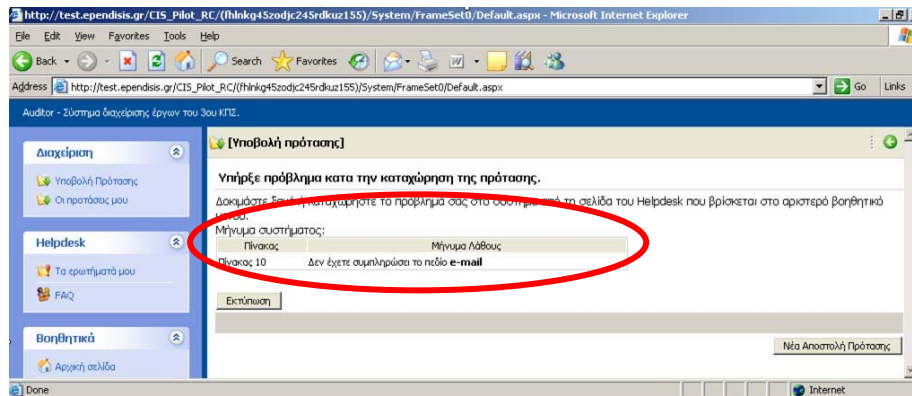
http://test.ependisis.gr/CIS_Pilot_RC/(fhlnkg45zodjc245rdkuz155)/System/FrameSet0/Default.aspx - Microsoft Internet Explorer

File Edit View Favorites Tools Help

Back Search Favorites

Address http://test.ependisis.gr/CIS_Pilot_RC/(fhlnkg45zodjc245rdkuz155)/System/FrameSet0/Default.aspx Go Links

Auditor - Σύστημα διαχείρισης έργων του 3ου ΚΠΣ.

Διαχείριση

Υποβολή Πρότασης

Οι προτάσεις μου

Helpdesk

Τα ερωτήματά μου

FAQ

Βοηθητικά

Αρχική σελίδα

[Υποβολή πρότασης]

Υπήρξε πρόβλημα κατα την καταχώρηση της πρότασης.

Δοκιμάστε ξανά ή καταχωρήστε το πρόβλημα σας στο σύστημα από τη σελίδα του Helpdesk που βρίσκεται στο αριστερό βοηθητικό μενού.

Μήνυμα συστήματος:

| Πίνακας | Μήνυμα Λάθους |
|---|---|
| Πίνακας 10 | Δεν έχετε συμπληρώσει το πεδίο **e-mail** |

Εκτύπωση

Νέα Αποστολή Πρότασης

Done Internet